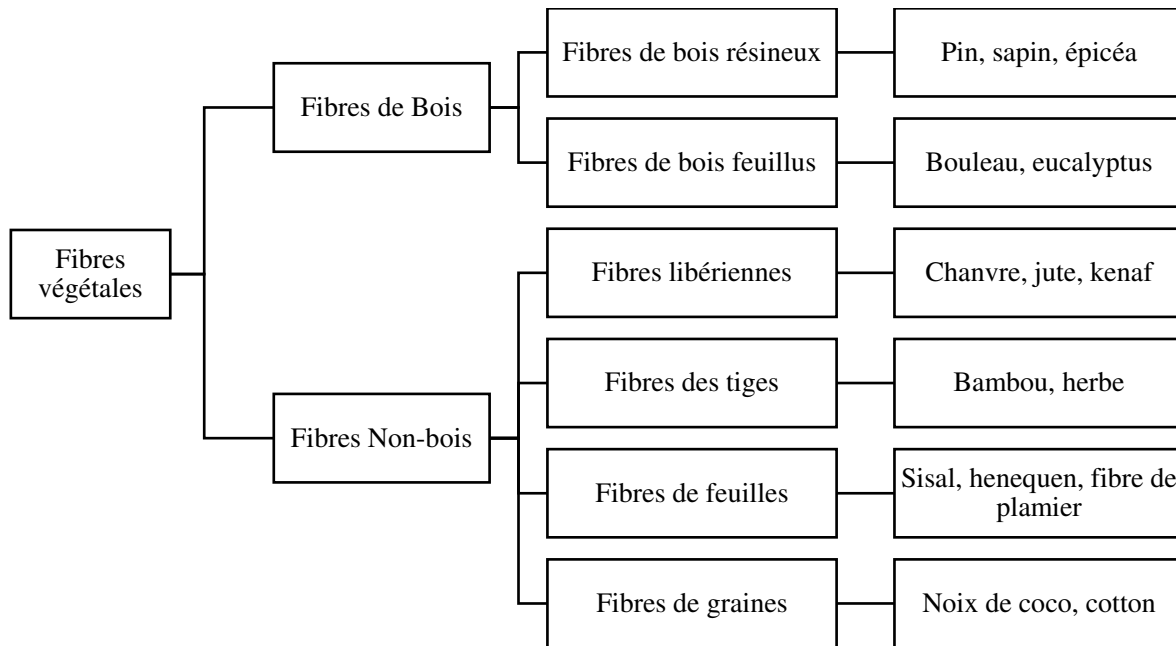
Fibres végétales

Fibres de Bois

Fibres de bois résineux

Pin, sapin, épicéa

Fibres de bois feuillus

Bouleau, eucalyptus

Fibres Non-bois

Fibres libériennes

Chanvre, jute, kenaf

Fibres des tiges

Bambou, herbe

Fibres de feuilles

Sisal, henequen, fibre de plamier

Fibres de graines

Noix de coco, cotton